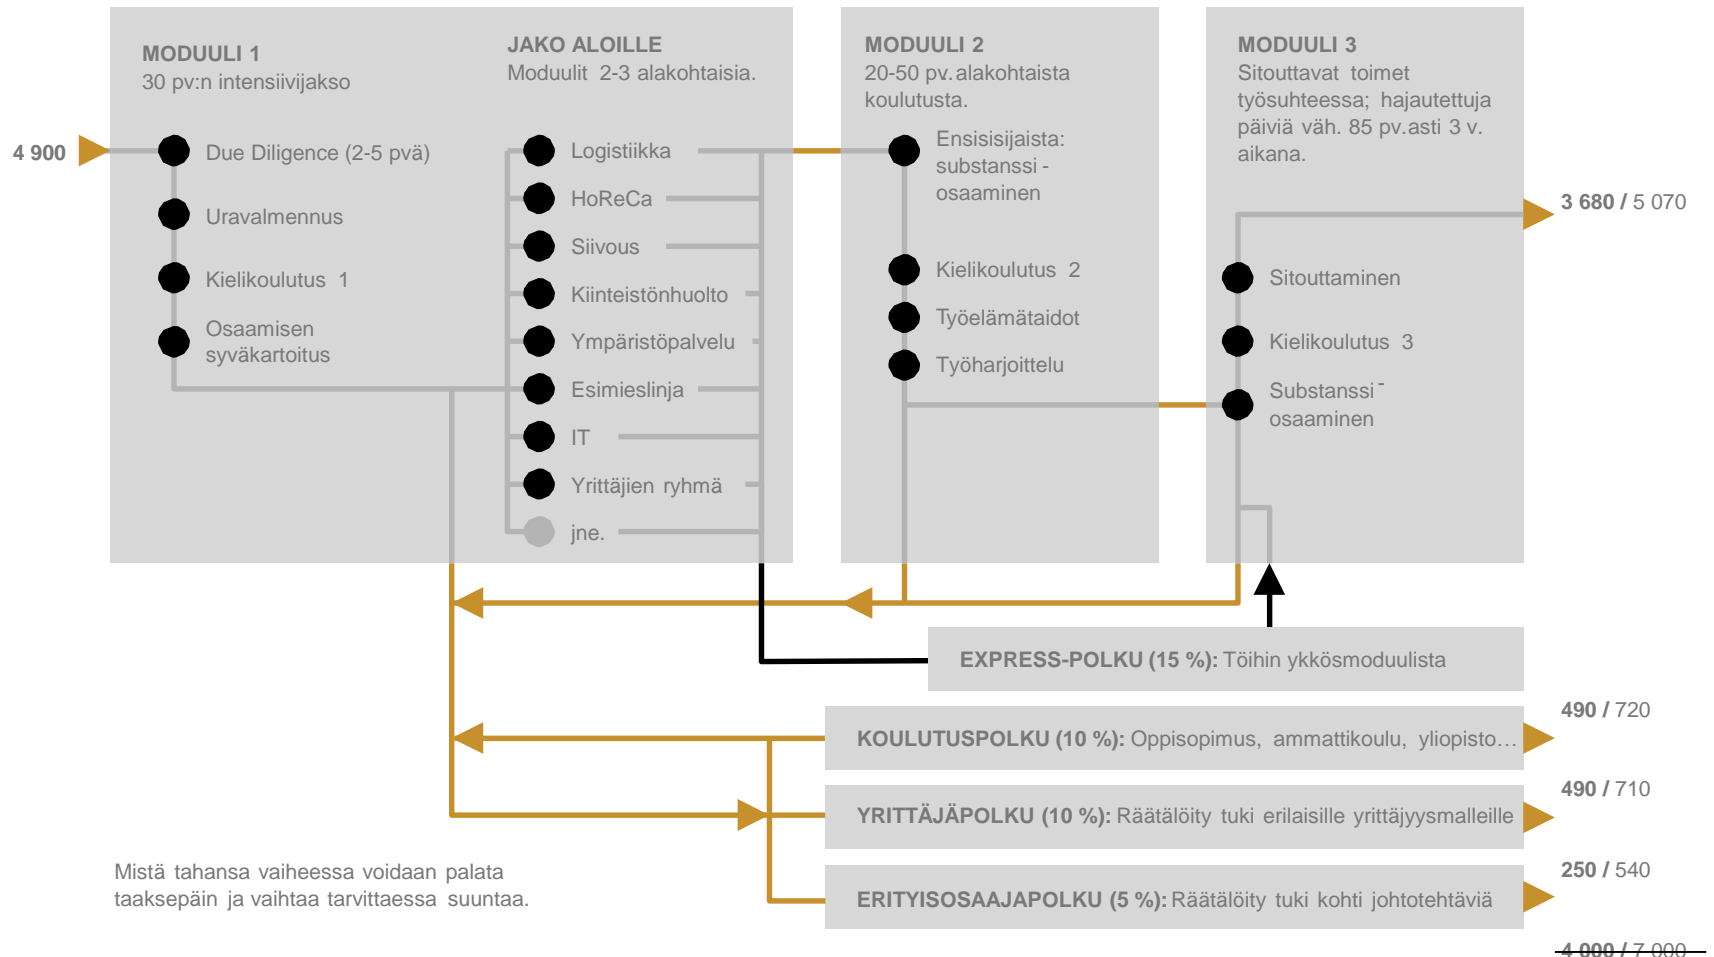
MODUULI 1
30 pv:n intensiivijakso

JAKO ALOILLE
Moduulit 2-3 alakohtaisia.

MODUULI 2
20-50 pv. alakohtaista koulutusta.

MODUULI 3
Sitouttavat toimet työsuhteessa; hajautettuja päiviä väh. 85 pv. asti 3 v. aikana.

4 900

Due Diligence (2-5 pvä)
Uravalmennus
Kielikoulutus 1
Osaamisen syväkartoitus

Logistiikka
HoReCa
Siivous
Kiinteistönhuolto
Ympäristöpalvelu
Esimieslinja
IT
Yrittäjien ryhmä
jne.

Ensisijaista: substanssi - osaaminen
Kielikoulutus 2
Työelämätaidot
Työharjoittelu

3 680 / 5 070

Sitouttaminen
Kielikoulutus 3
Substanssi - osaaminen

EXPRESS-POLKU (15 %): Töihin ykkösmoduulista

490 / 720
KOULUTUSPOLKU (10 %): Oppisopimus, ammattikoulu, yliopisto…

490 / 710
YRITTÄJÄPOLKU (10 %): Räätälöity tuki erilaisille yrittäjyysmalleille

250 / 540
ERITYISOSAAJAPOLKU (5 %): Räätälöity tuki kohti johtotehtäviä

Mistä tahansa vaiheessa voidaan palata taaksepäin ja vaihtaa tarvittaessa suuntaa.

4 000 / 7 000